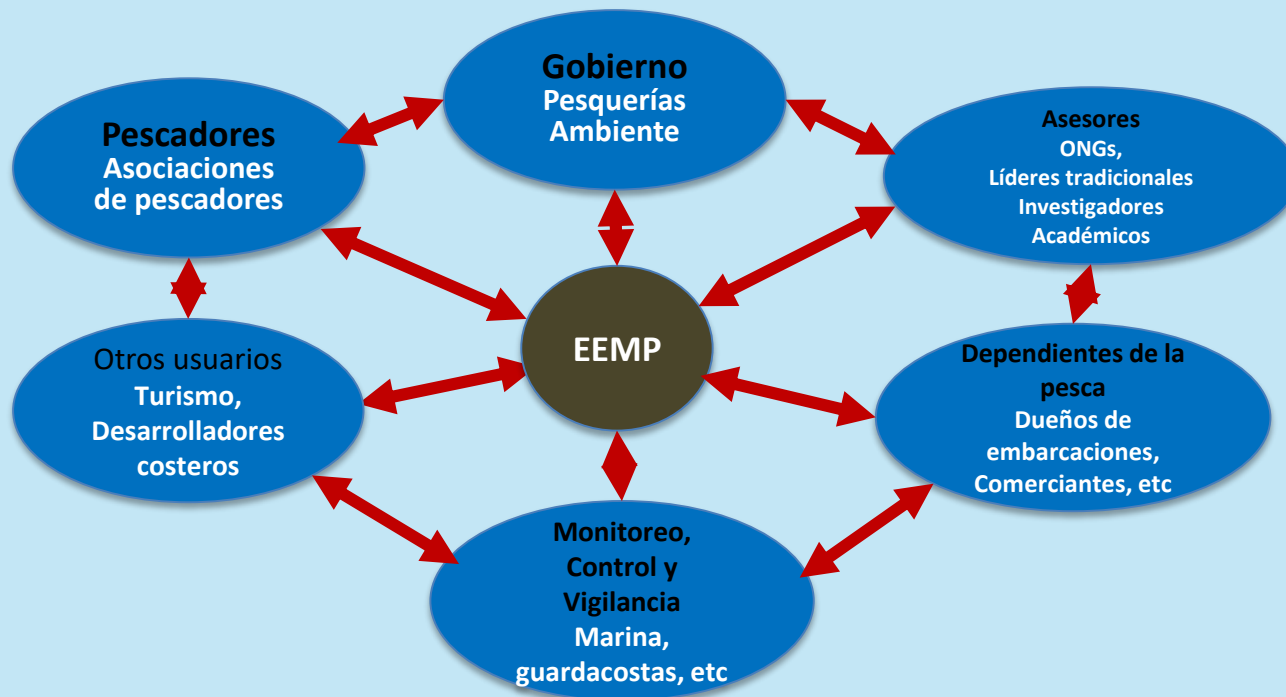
Gobierno
Pesquerías
Ambiente

Pescadores
Asociaciones de pescadores

Asesores
ONGs,
Líderes tradicionales
Investigadores
Académicos

EEMP

Otros usuarios
Turismo,
Desarrolladores costeros

Dependientes de la pesca
Dueños de embarcaciones,
Comerciantes, etc

Monitoreo,
Control y
Vigilancia
Marina,
guardacostas, etc